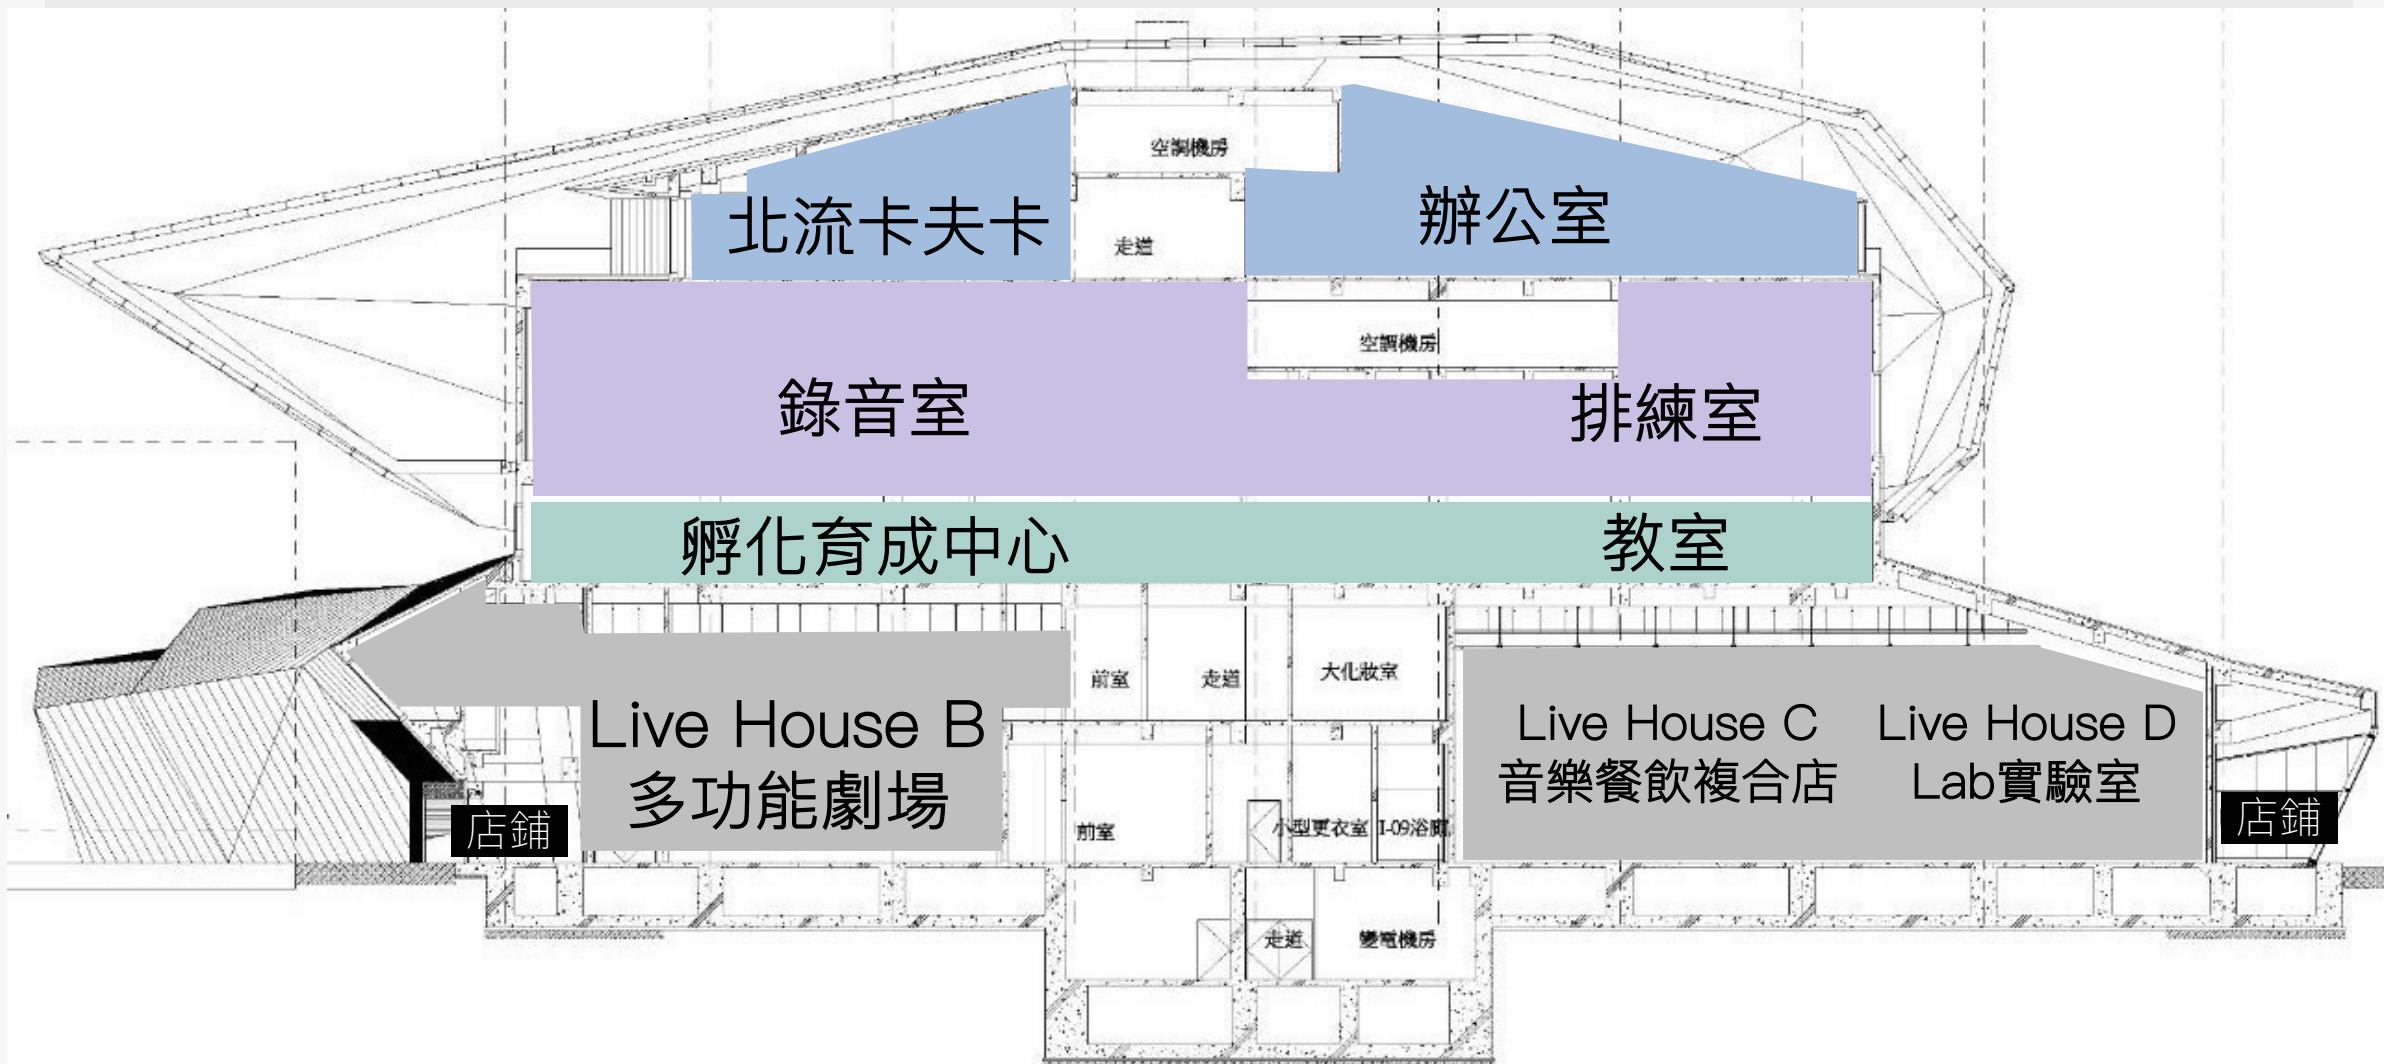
空調機房

北流卡夫卡

走道

辦公室

空調機房

錄音室

排練室

孵化育成中心

教室

前室

走道

大化妝室

Live House B
多功能劇場

Live House C
音樂餐飲複合店

Live House D
Lab實驗室

店鋪

前室

小型更衣室

1-09浴廁

店鋪

走道

變電機房